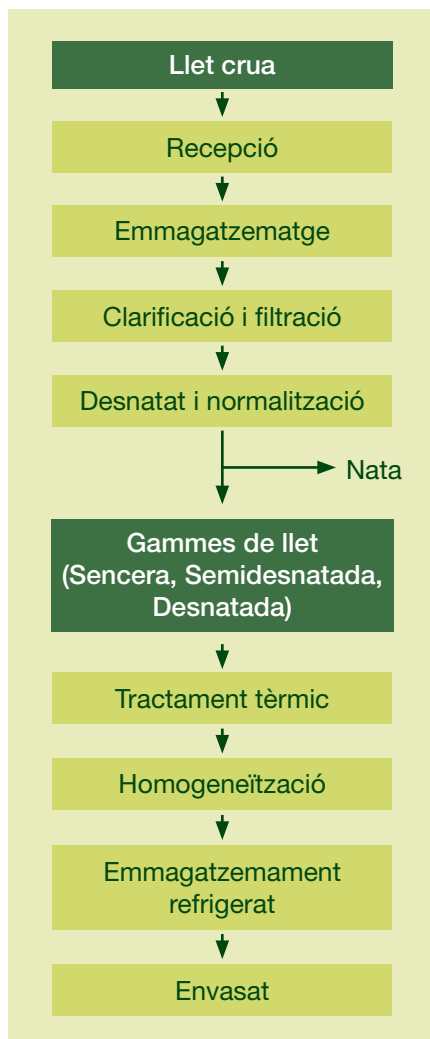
Llet crua

Recepció

Emmagatzematge

Clarificació i filtració

Desnatat i normalització

Nata

Gammes de llet (Sencera, Semidesnatada, Desnatada)

Tractament tèrmic

Homogeneïtzació

Emmagatzemament refrigerat

Envasat